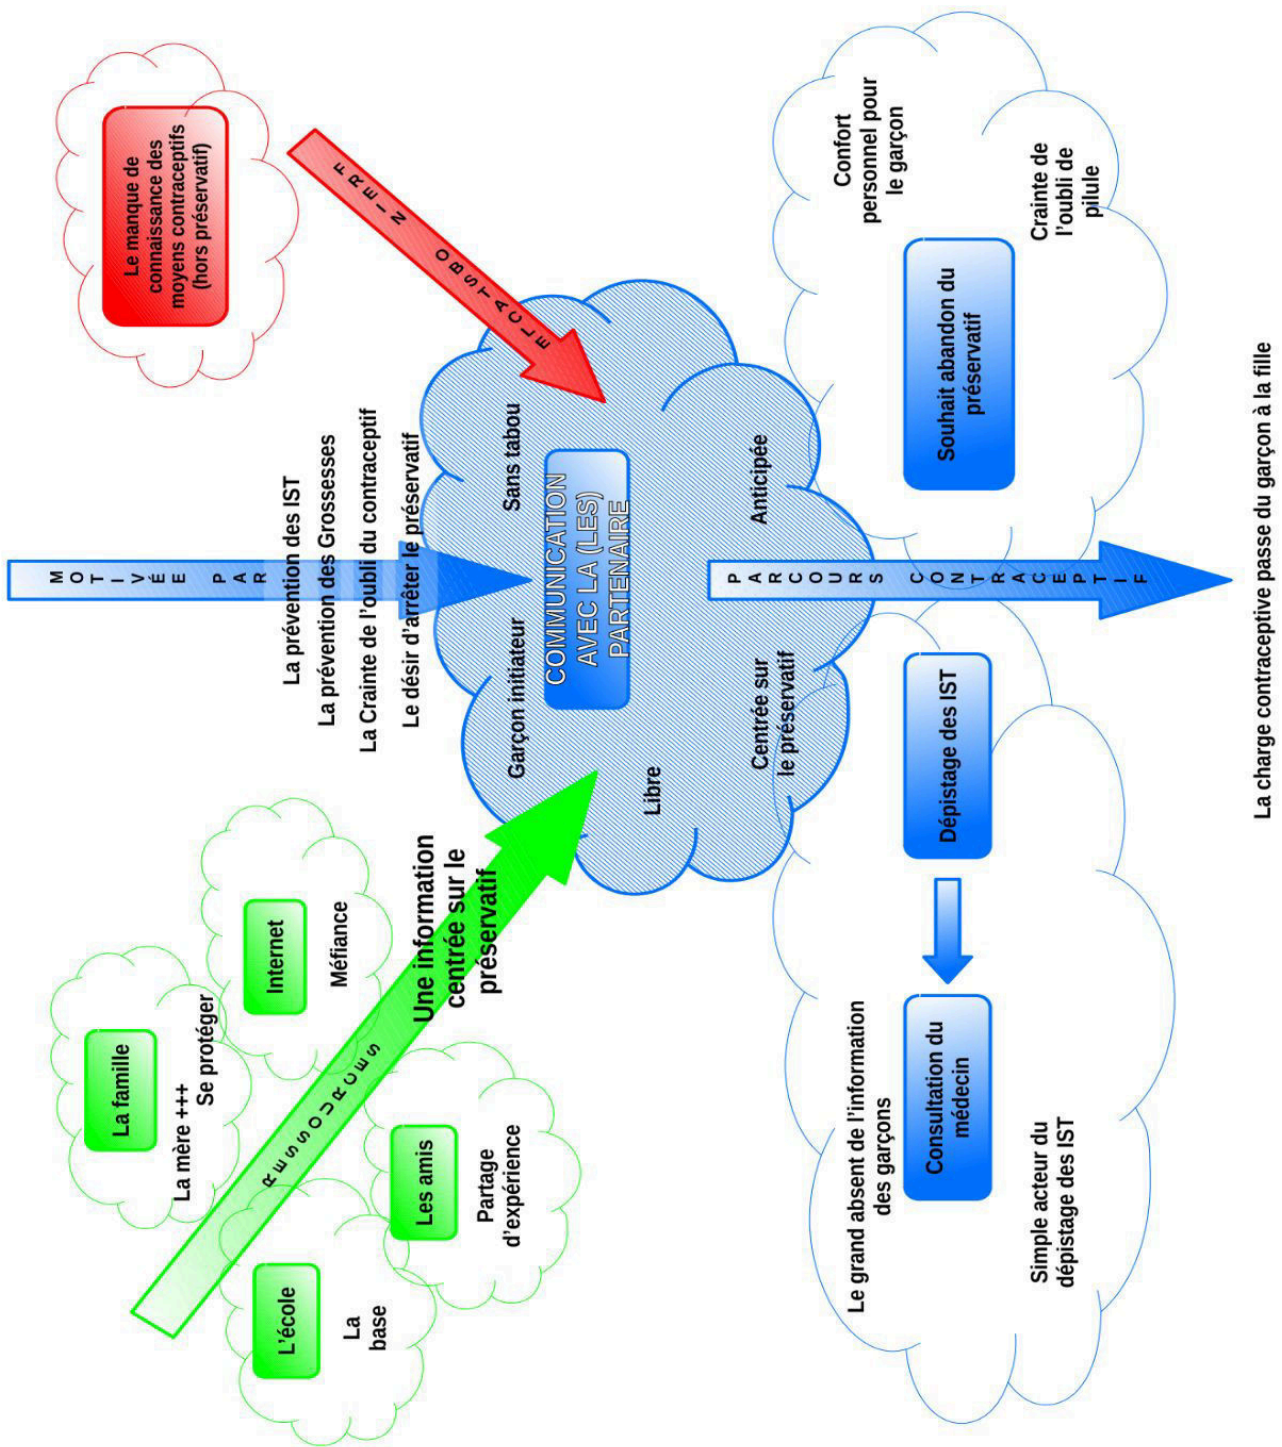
Le manque de connaissance des moyens contraceptifs (hors préservatif)

FREIN OBSTACLE

MOTIVÉE PAR

La prévention des IST
La prévention des Grossesses
La Crainte de l'oubli du contraceptif
Le désir d'arrêter le préservatif

COMMUNICATION AVEC LA (LES) PARTENAIRE

Sans tabou
Garçon initiateur
Libre
Anticipée
Centrée sur le préservatif

PARCOURS CONTRACEPTIF

Confort personnel pour le garçon
Crainte de l'oubli de pilule
Souhait abandon du préservatif

Dépistage des IST
Consultation du médecin
Le grand absent de l'information des garçons
Simple acteur du dépistage des IST

RESSOURCES

Une information centrée sur le préservatif

La famille
La mère +++
Se protéger
Internet
Méfiance
Les amis
Partage d'expérience
L'école
La base

La charge contraceptive passe du garçon à la fille